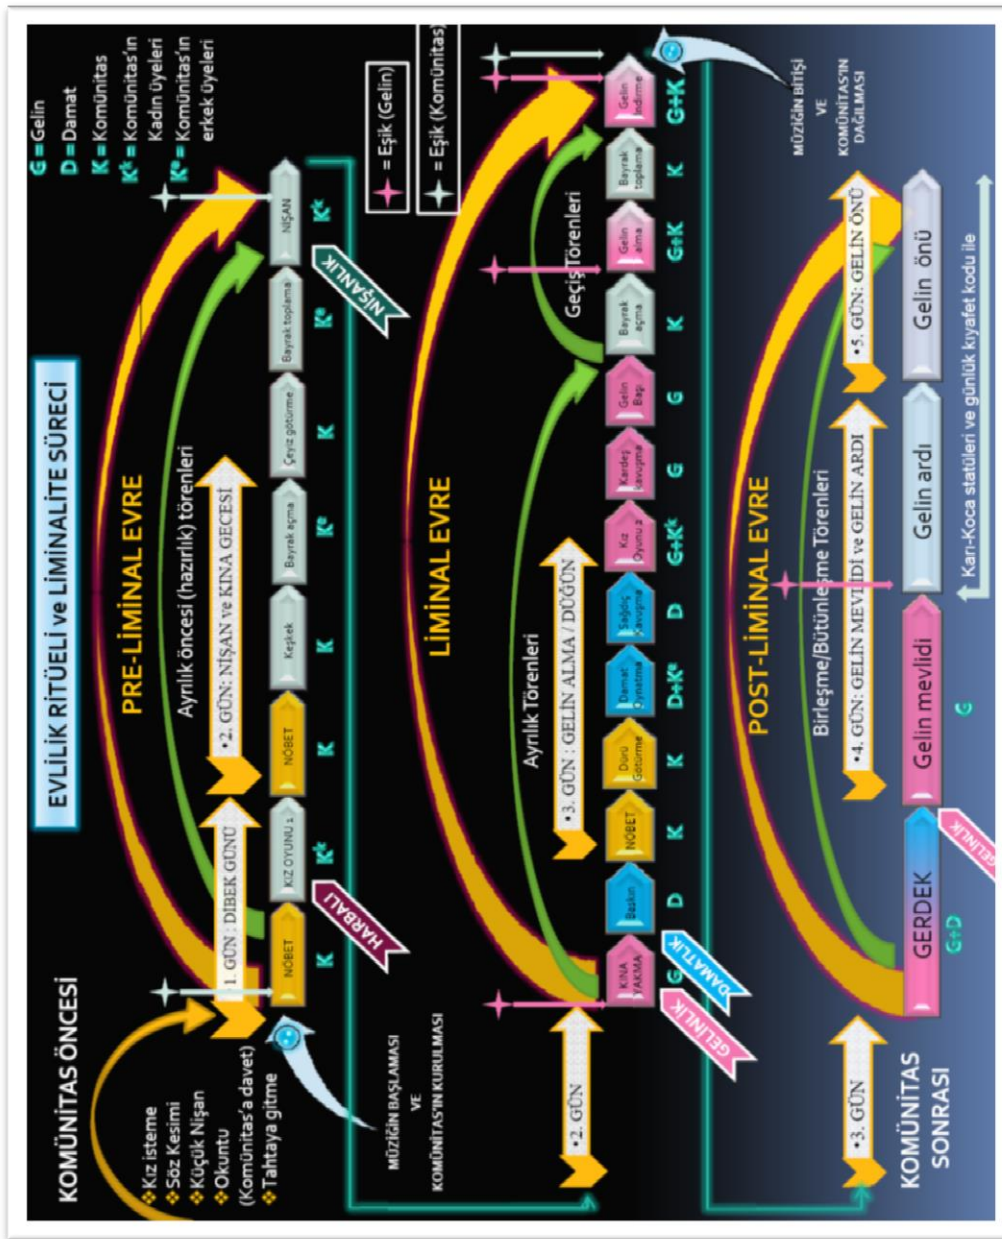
EVLİLİK RİTÜELİ ve LİMİNALİTE SÜRECİ

G = Gelin
D = Damat
K = Komünitas
$K^k$ = Komünitas'ın Kadın üyeleri
$K^e$ = Komünitas'ın erkek üyeleri

= Eşik (Gelin)
= Eşik (Komünitas)

KOMÜNİTAS ÖNCESİ

Kız isteme
Söz Kesimi
Küçük Nişan
Okuntu (Komünitas'a davet)
Tahtaya gitme

MÜZİĞİN BAŞLAMASI VE KOMÜNİTAS'IN KURULMASI

PRE-LİMİNAL EVRE

Ayrılık öncesi (hazırlık) törenleri

1. GÜN : DİBEK GÜNÜ

2. GÜN: NİŞAN ve KINA GECESİ

NÖBET | KIZ OYUNU | NÖBET | Keşkek | Bayrak açma | Çeyiz götürme | Bayrak toplama | NİŞAN

K | $K^k$ | K | K | $K^e$ | K | $K^e$ | $K^k$

HARBALI

NİŞANLIK

LİMİNAL EVRE

Ayrılık Törenleri

Geçiş Törenleri

•2. GÜN

•3. GÜN : GELİN ALMA / DÜĞÜN

KINA YAKMA | Baskın | NÖBET | Dürü Götürme | Damat Oynatma | Sağdıç Kavuşma | Kız Oyunu | Kardeş Kavuşma | Gelin Başı | Bayrak açma | Gelin alma | Bayrak toplama | Gelin İndirme

G | D | K | K | D+$K^e$ | D | G+$K^k$ | G | G | K | G+K | K | G+K

DAMATLIK

GELİNLİK

MÜZİĞİN BİTİŞİ VE KOMÜNİTAS'IN DAĞILMASI

POST-LİMİNAL EVRE

Birleşme/Bütünleşme Törenleri

•3. GÜN

•4. GÜN: GELİN MEVLİDİ ve GELİN ARDI

•5. GÜN: GELİN ÖNÜ

GERDEK | Gelin mevlidi | Gelin ardı | Gelin önü

G+D | G

GELİNLİK

KOMÜNİTAS SONRASI

Karı-Koca statüleri ve günlük kıyafet kodu ile